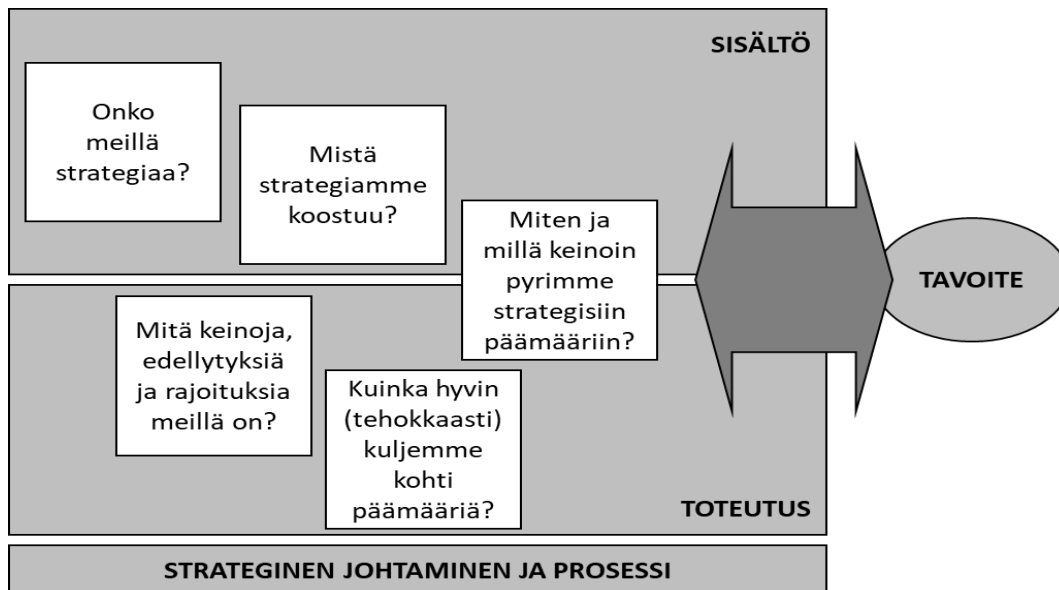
SISÄLTÖ

Onko meillä strategiaa?

Mistä strategiamme koostuu?

Miten ja millä keinoin pyrimme strategisiin päämääriin?

TAVOITE

Mitä keinoja, edellytyksiä ja rajoituksia meillä on?

Kuinka hyvin (tehokkaasti) kuljemme kohti päämääriä?

TOTEUTUS

STRATEGINEN JOHTAMINEN JA PROSESSI